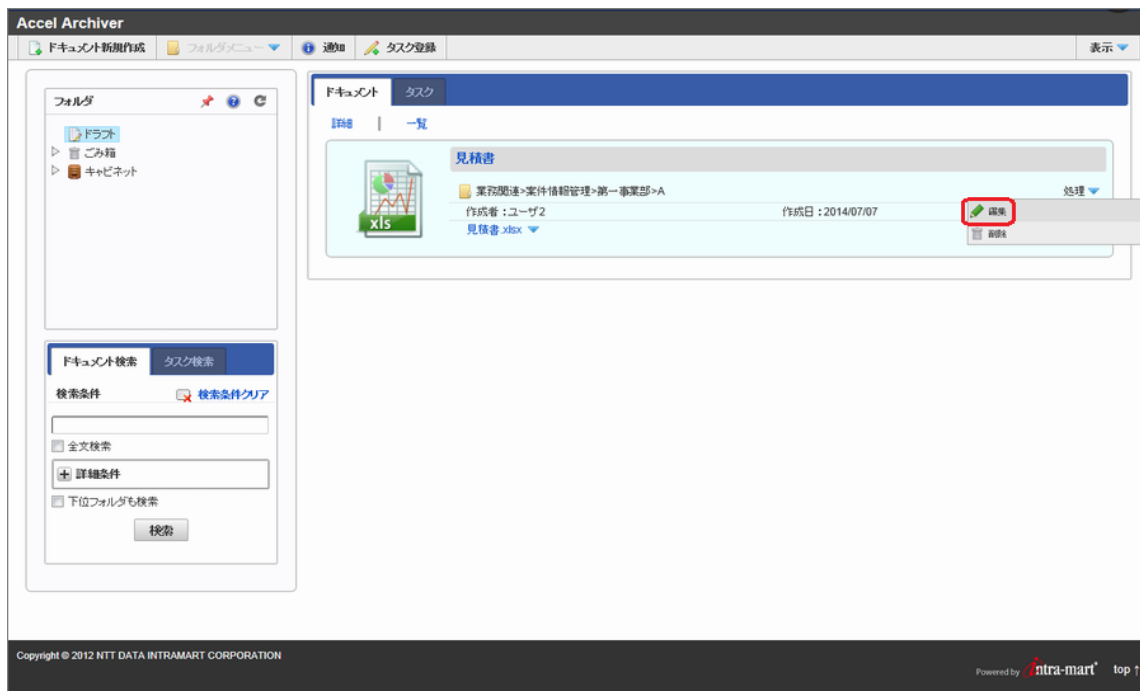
Accel Archiver

ドキュメント新規作成 | フォルダメニュー | 通知 | タスク登録 | 表示

フォルダ

ドラフト
ごみ箱
キャビネット

ドキュメント検索 | タスク検索

検索条件 検索条件クリア

全文検索

詳細条件

下位フォルダも検索

検索

ドキュメント | タスク

詳細 | 一覧

見積書

業務関連>案件情報管理>第一事業部>A

処理

作成者：ユーザ2

作成日：2014/07/07

見積書.xlsx

xls

編集

削除

Copyright © 2012 NTT DATA INTRAMART CORPORATION

Powered by intra-mart top ↑